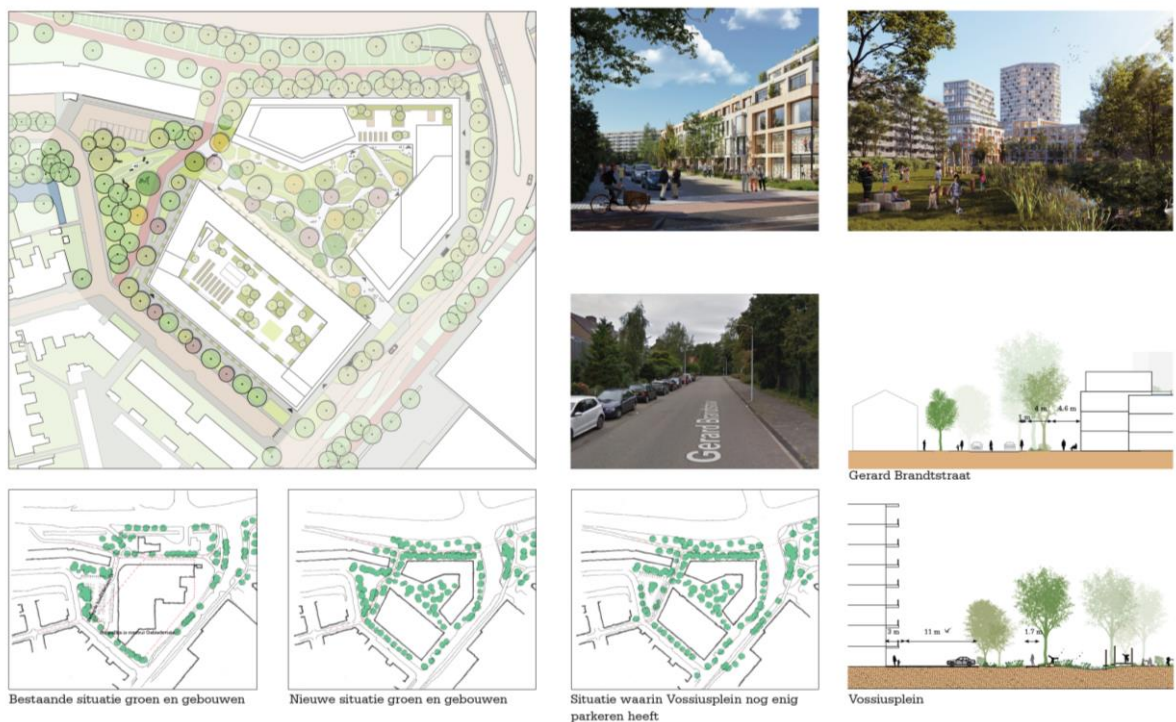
Gerard Brandtstraat

1 m
4 m
4.6 m

Gerard Brandtstraat

3 m
11 m
1.7 m

Bestaande situatie groen en gebouwen

Nieuwe situatie groen en gebouwen

Situatie waarin Vossiusplein nog enig parkeren heeft

Vossiusplein